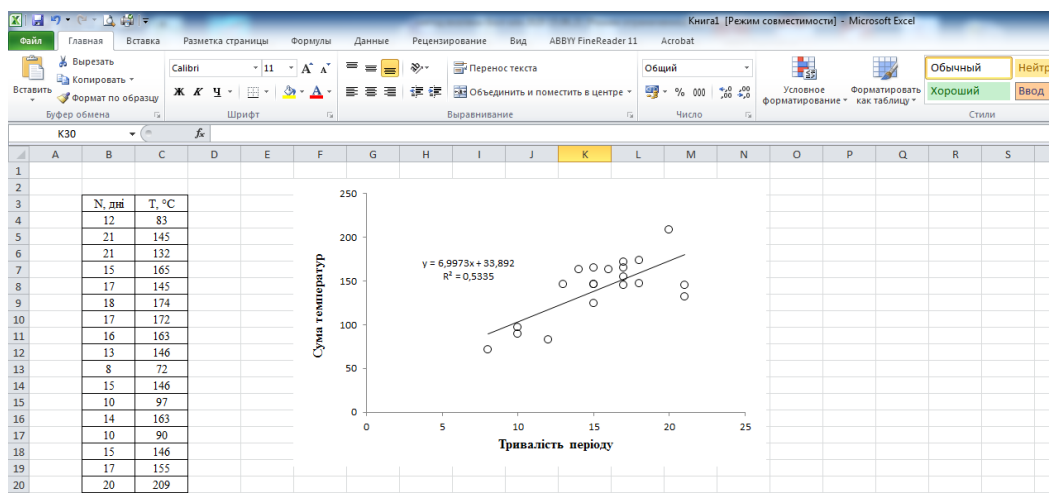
Книга1 [Режим совместимости] - Microsoft Excel

Файл | Главная | Вставка | Разметка страницы | Формулы | Данные | Рецензирование | Вид | ABBYY FineReader 11 | Acrobat

Вставить | Вырезать | Копировать | Формат по образцу | Буфер обмена
Calibri | 11 | Ж К Ч | Шрифт
Перенос текста | Объединить и поместить в центре | Выравнивание
Общий | % 000 | Число
Условное форматирование | Форматировать как таблицу | Обычный | Нейтр | Хороший | Ввод | Стили

K30 | $f_x$

| | A | B | C | D |
|---|---|---|---|---|
| 1 | | | | |
| 2 | | | | |
| 3 | | N, дні | T, °C | |
| 4 | | 12 | 83 | |
| 5 | | 21 | 145 | |
| 6 | | 21 | 132 | |
| 7 | | 15 | 165 | |
| 8 | | 17 | 145 | |
| 9 | | 18 | 174 | |
| 10 | | 17 | 172 | |
| 11 | | 16 | 163 | |
| 12 | | 13 | 146 | |
| 13 | | 8 | 72 | |
| 14 | | 15 | 146 | |
| 15 | | 10 | 97 | |
| 16 | | 14 | 163 | |
| 17 | | 10 | 90 | |
| 18 | | 15 | 146 | |
| 19 | | 17 | 155 | |
| 20 | | 20 | 209 | |

E F G H I J K L M N O P Q R S

y = 6,9973x + 33,892
R² = 0,5335

Сума температур
250
200
150
100
50
0
0 5 10 15 20 25
Тривалість періоду